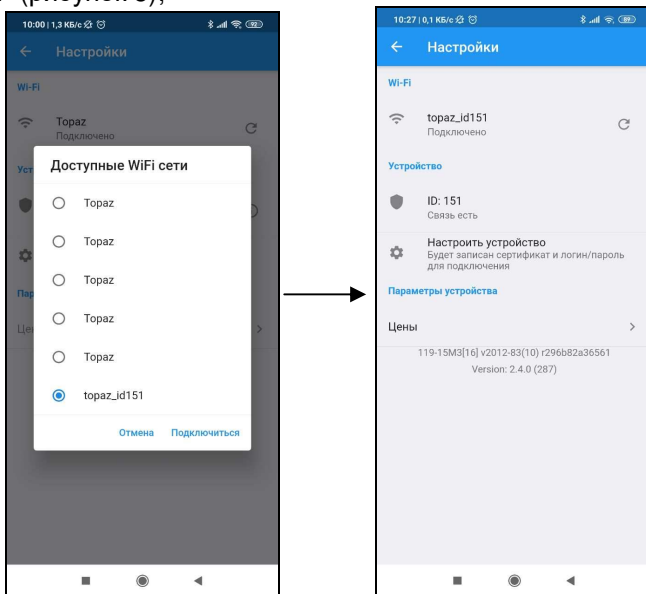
(рисунок 3);

10:00 | 1,3 КБ/с

Настройки

Wi-Fi

Topaz
Подключено

Уст

Пар

Цен

Доступные WiFi сети

Topaz

Topaz

Topaz

Topaz

Topaz

topaz_id151

Отмена Подключиться

10:27 | 0,1 КБ/с

Настройки

Wi-Fi

topaz_id151
Подключено

Устройство

ID: 151
Связь есть

Настроить устройство
Будет записан сертификат и логин/пароль для подключения

Параметры устройства

Цены

119-15M3[16] v2012-83(10) r296b82a36561
Version: 2.4.0 (287)